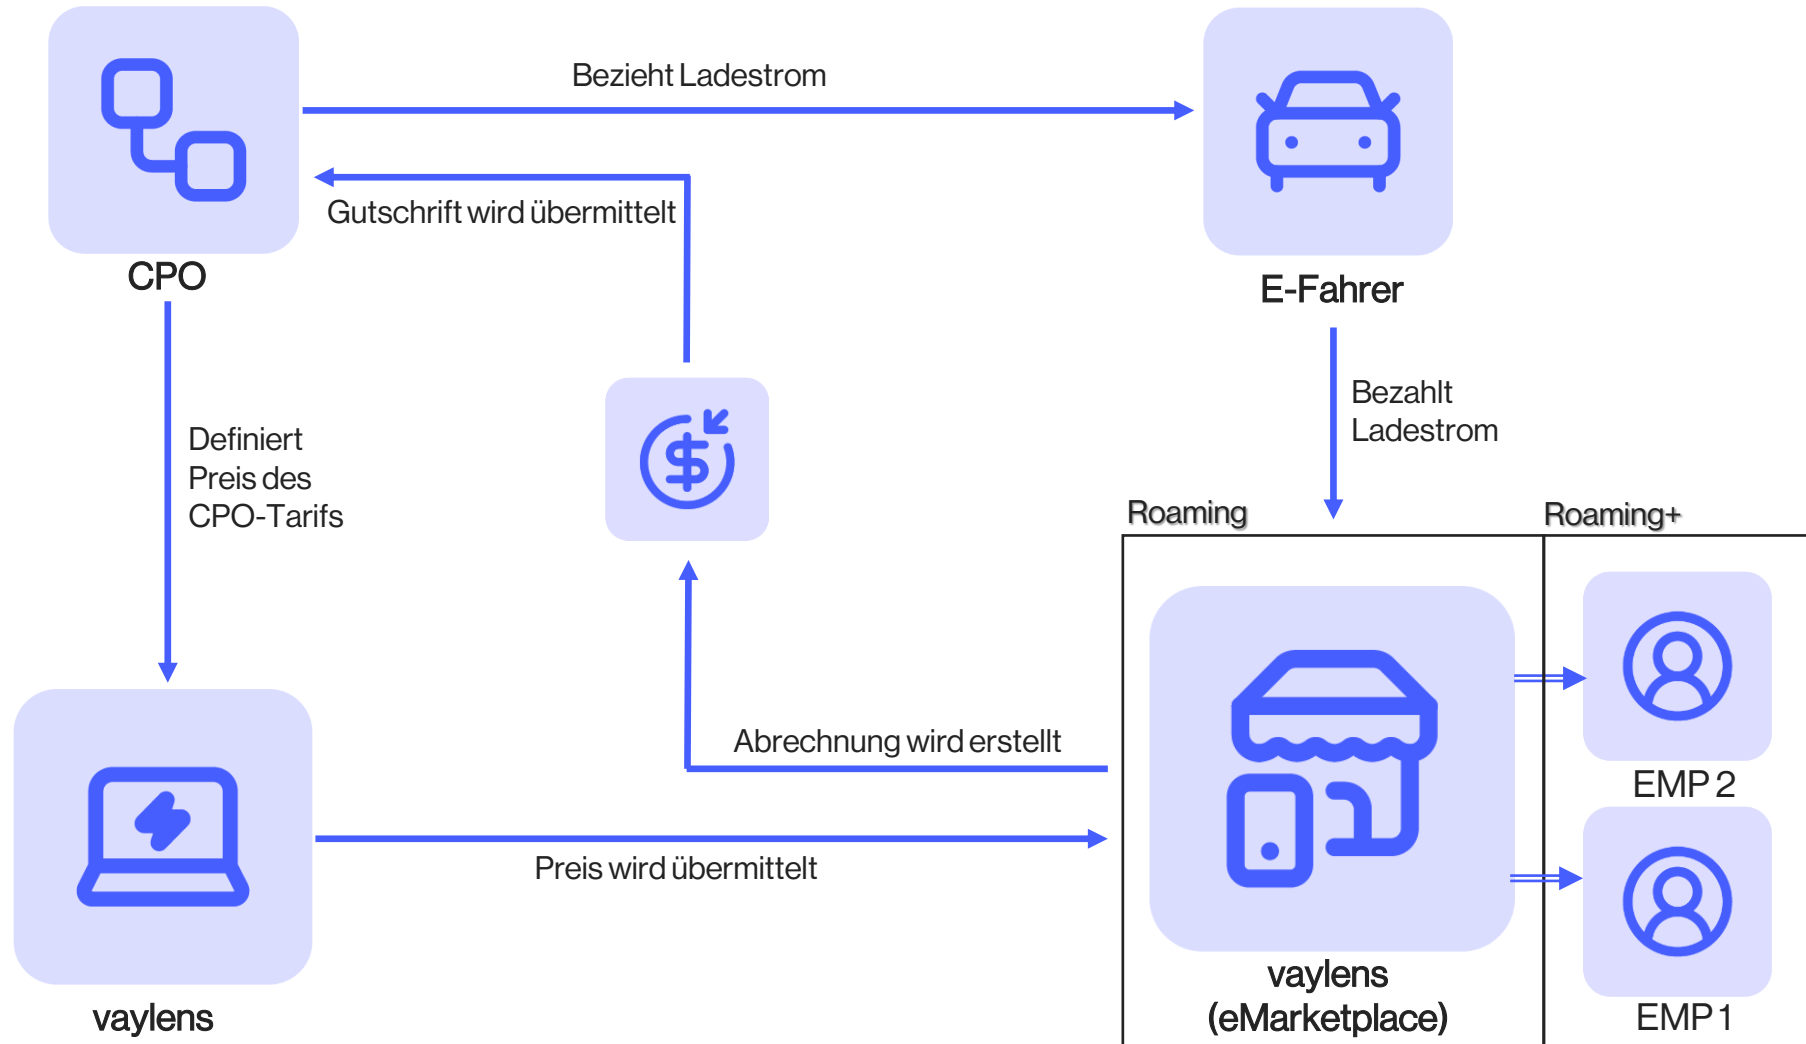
Bezieht Ladestrom

CPO

Gutschrift wird übermittelt

E-Fahrer

Definiert Preis des CPO-Tarifs

Bezahlt Ladestrom

Roaming

Roaming+

Abrechnung wird erstellt

EMP 2

Preis wird übermittelt

vaylens

vaylens (eMarketplace)

EMP 1